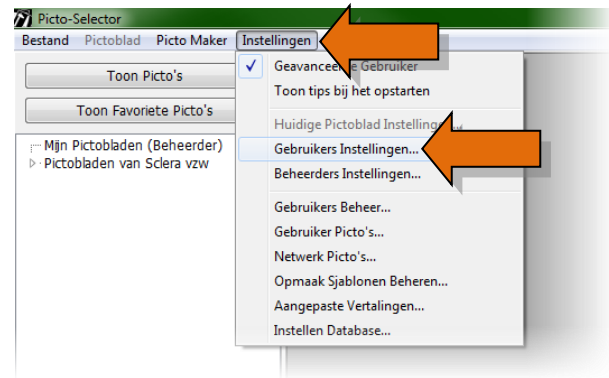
Picto-Selector

Bestand Pictoblad Picto Maker Instellingen

Toon Picto's

Toon Favoriete Picto's

Mijn Pictobladen (Beheerder)
Pictobladen van Sclera vzw

Geavanceerde Gebruiker
Toon tips bij het opstarten
Huidige Pictoblad Instellingen...
Gebruikers Instellingen...
Beheerders Instellingen...
Gebruikers Beheer...
Gebruiker Picto's...
Netwerk Picto's...
Opmaak Sjablonen Beheren...
Aangepaste Vertalingen...
Instellen Database...